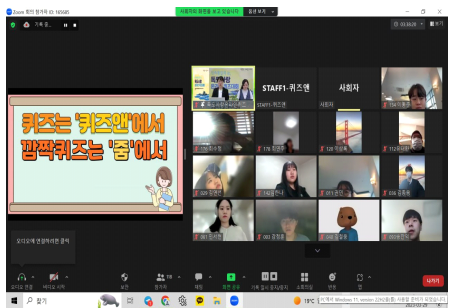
Zoom 회의 참가자 ID: 10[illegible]
사회자의 화면을 보고 있습니다 옵션 보기
기록 중
보기
퀴즈는 '퀴즈앤'에서
깜짝퀴즈는 '줌'에서
STAFF1-퀴즈앤
사회자
STAFF1-퀴즈앤
사회자
오디오에 연결하려면 클릭
오디오 연결
비디오 시작
보안
참가자
채팅
화면 공유
기록 일시 중지/중지
소회의실
반응
앱
나가기
찾기
19°C